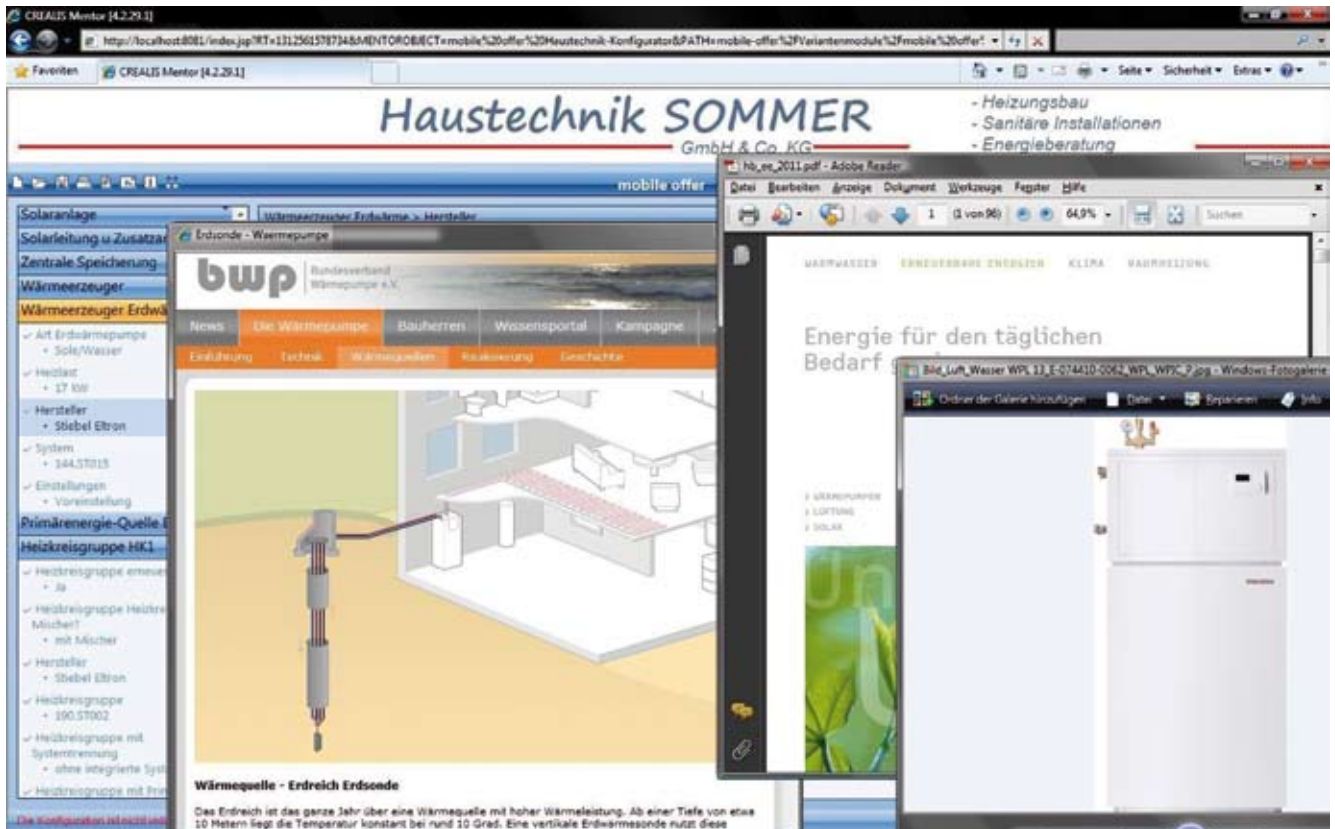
CREALIS Mentor [4.2.29.1]

http://localhost:8081/index.jsp?RT=1312561578734&MENTOROBJECT=mobile%20offer%20Haustechnik-Konfigurator&PATH=mobile-offer%2FVariantenmodule%2Fmobile%20offer

Favoriten CREALIS Mentor [4.2.29.1]

Seite ▾ Sicherheit ▾ Extras ▾

Haustechnik SOMMER
GmbH & Co. KG

- Heizungsbau
- Sanitäre Installationen
- Energieberatung

mobile offer

Solaranlage
Solarleitung u Zusatzar
Zentrale Speicherung
Wärmeerzeuger
Wärmeerzeuger Erdwä
Art Erdwärmepumpe
• Sole/Wasser
Heizlast
• 17 kW
Hersteller
• Stiebel Eltron
System
• 144.ST015
Einstellungen
• Voreinstellung
Primärenergie-Quelle
Heizkreisgruppe HK1
Heizkreisgruppe erneue
• Ja
Heizkreisgruppe Heizkre Mischer?
• mit Mischer
Hersteller
• Stiebel Eltron
Heizkreisgruppe
• 190.ST002
Heizkreisgruppe mit Systemtrennung
• ohne integrierte Syst
Heizkreisgruppe mit Prim

Die Konfiguration ist nicht voll

Wärmeerzeuger Erdwärme > Hersteller

Erdsonde - Waermepumpe

bwp Bundesverband Wärmepumpe e.V.

News Die Wärmepumpe Bauherren Wissensportal Kampagne

Einführung Technik Wärmequellen Finanzierung Geschichte

Wärmequelle - Erdreich Erdsonde

Das Erdreich ist das ganze Jahr über eine Wärmequelle mit hoher Wärmeleistung. Ab einer Tiefe von etwa 10 Metern liegt die Temperatur konstant bei rund 10 Grad. Eine vertikale Erdwärmesonde nutzt diese

hb_ee_2011.pdf - Adobe Reader

Datei Bearbeiten Anzeige Dokument Werkzeuge Fenster Hilfe

1 (1 von 96) 64,9% Suchen

WARMWASSER ERNEUERBARE ENERGIEN KLIMA RAUMHEIZUNG

Energie für den täglichen Bedarf g

WÄRMEPUMPEN
LÜFTUNG
SOLAR

Bild_Luft_Wasser WPL 13_E-074410-0062_WPL_WPIC_P.jpg - Windows-Fotogalerie

Ordner der Galerie hinzufügen Datei ▾ Reparieren Info